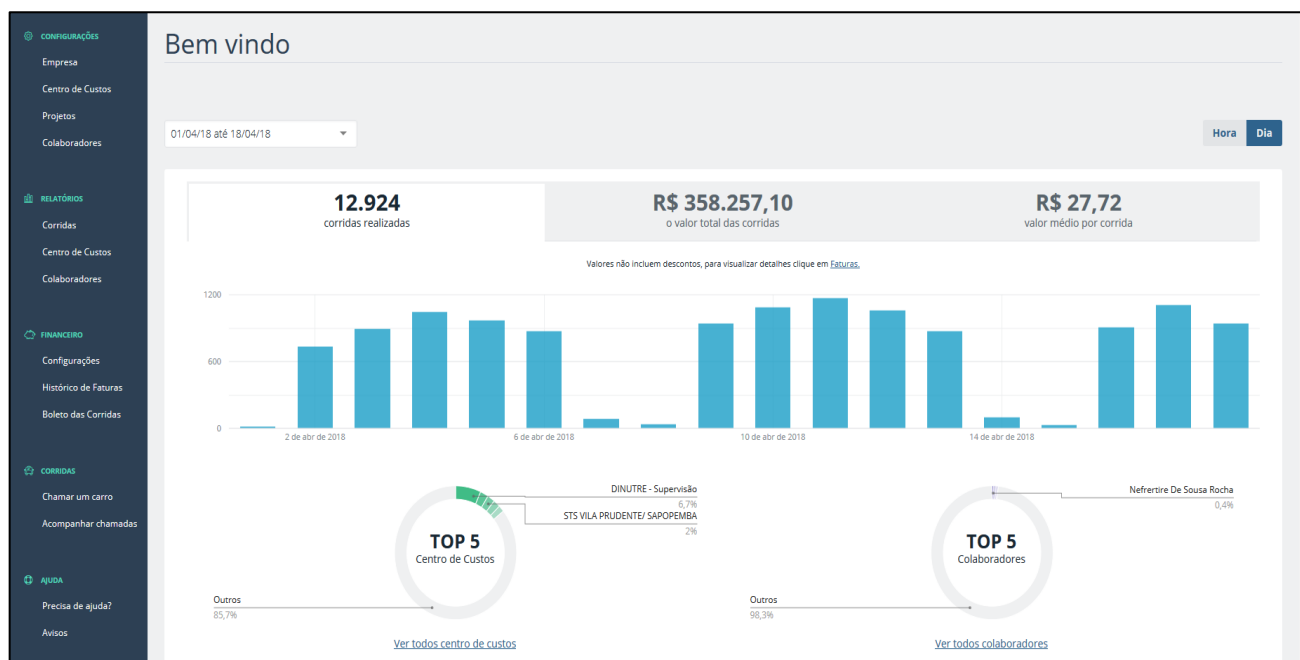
CONFIGURAÇÕES
Empresa
Centro de Custos
Projetos
Colaboradores

RELATÓRIOS
Corridas
Centro de Custos
Colaboradores

FINANCEIRO
Configurações
Histórico de Faturas
Boleto das Corridas

CORRIDAS
Chamar um carro
Acompanhar chamadas

AJUDA
Precisa de ajuda?
Avisos

Bem vindo

01/04/18 até 18/04/18

Hora Dia

12.924
corridas realizadas

R$ 358.257,10
o valor total das corridas

R$ 27,72
valor médio por corrida

Valores não incluem descontos, para visualizar detalhes clique em Faturas.

1200
600
0
2 de abr de 2018
6 de abr de 2018
10 de abr de 2018
14 de abr de 2018

DINUTRE - Supervisão
6,7%
STS VILA PRUDENTE/ SAPOPEMBA
2%
TOP 5
Centro de Custos
Outros
85,7%

Ver todos centro de custos

Nefrertire De Sousa Rocha
0,4%
TOP 5
Colaboradores
Outros
98,3%

Ver todos colaboradores